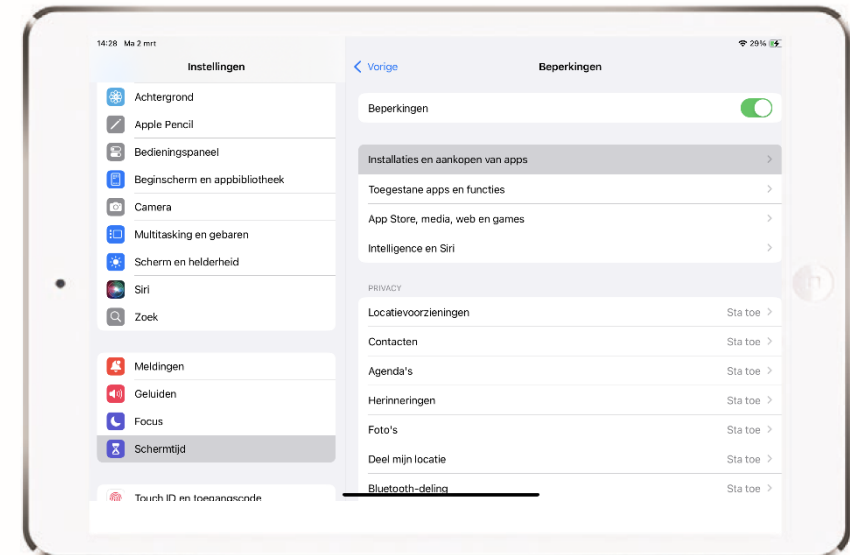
14:28 Ma 2 mrt

29%

Instellingen

Achtergrond
Apple Pencil
Bedieningspaneel
Beginscherm en appbibliotheek
Camera
Multitasking en gebaren
Scherm en helderheid
Siri
Zoek

Meldingen
Geluiden
Focus
Schermtijd

Touch ID en toegangscode

< Vorige

Beperkingen

Beperkingen

Installaties en aankopen van apps
Toegestane apps en functies
App Store, media, web en games
Intelligence en Siri

PRIVACY

Locatievoorzieningen Sta toe
Contacten Sta toe
Agenda's Sta toe
Herinneringen Sta toe
Foto's Sta toe
Deel mijn locatie Sta toe
Bluetooth-deling Sta toe